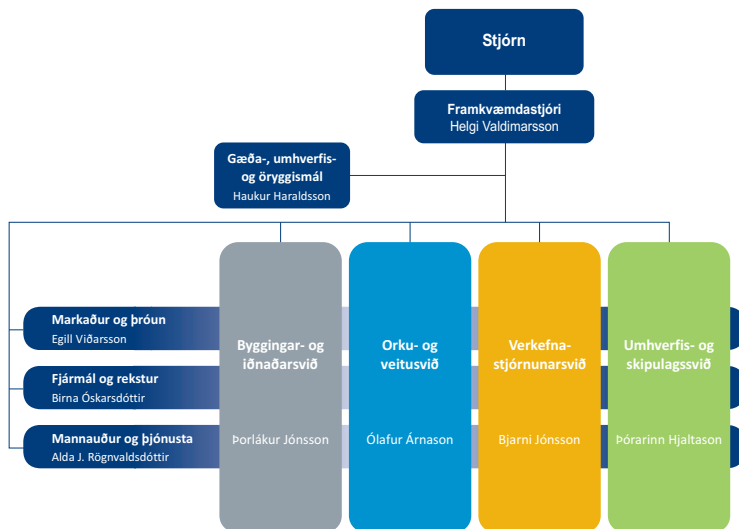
Stjórn

Framkvæmdastjóri
Helgi Valdimarsson

Gæða-, umhverfis- og öryggismál
Haukur Haraldsson

Markaður og þróun
Egill Viðarsson

Fjármál og rekstur
Birna Óskarsdóttir

Mannauður og þjónusta
Alda J. Rögnvaldsdóttir

Byggingar- og iðnaðarsvið
Þorlákur Jónsson

Orku- og veitusvið
Ólafur Árnason

Verkefnastjórnunarsvið
Bjarni Jónsson

Umhverfis- og skipulagssvið
Þórarinn Hjaltason